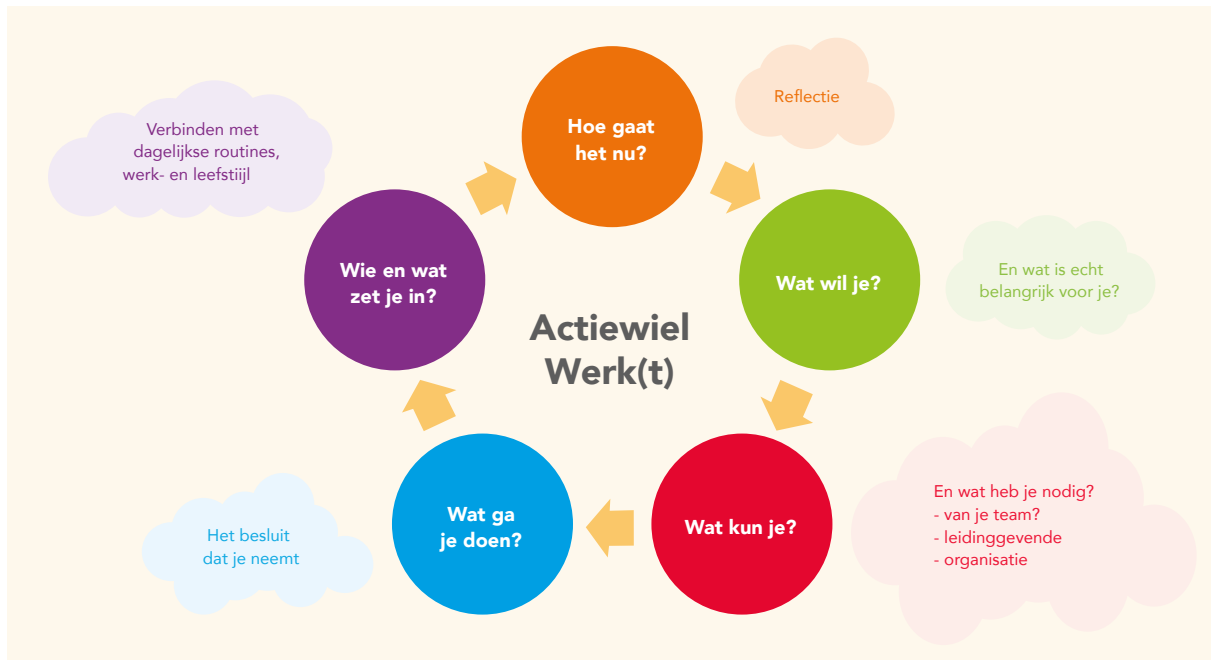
Hoe gaat het nu?

Reflectie

Verbinden met dagelijkse routines, werk- en leefstijl

Wie en wat zet je in?

Actiewiel Werk(t)

Wat wil je?

En wat is echt belangrijk voor je?

Wat kun je?

En wat heb je nodig?
- van je team?
- leidinggevende
- organisatie

Wat ga je doen?

Het besluit dat je neemt